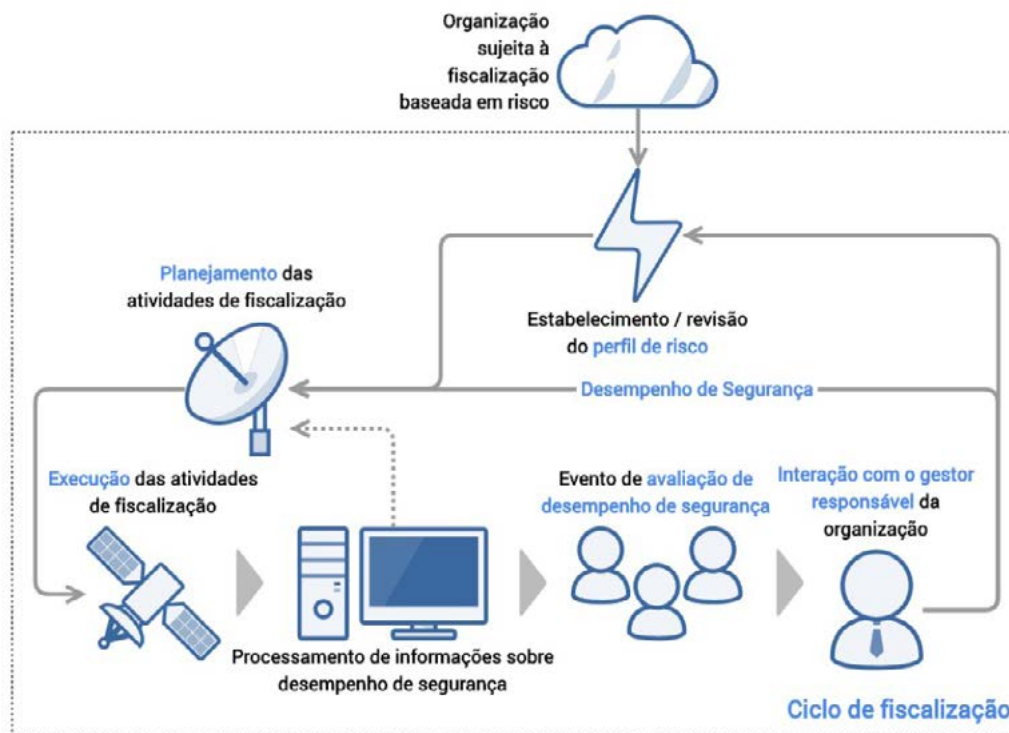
Organização sujeita à fiscalização baseada em risco

Estabelecimento / revisão do perfil de risco

Planejamento das atividades de fiscalização

Desempenho de Segurança

Execução das atividades de fiscalização

Evento de avaliação de desempenho de segurança

Interação com o gestor responsável da organização

Processamento de informações sobre desempenho de segurança

Ciclo de fiscalização